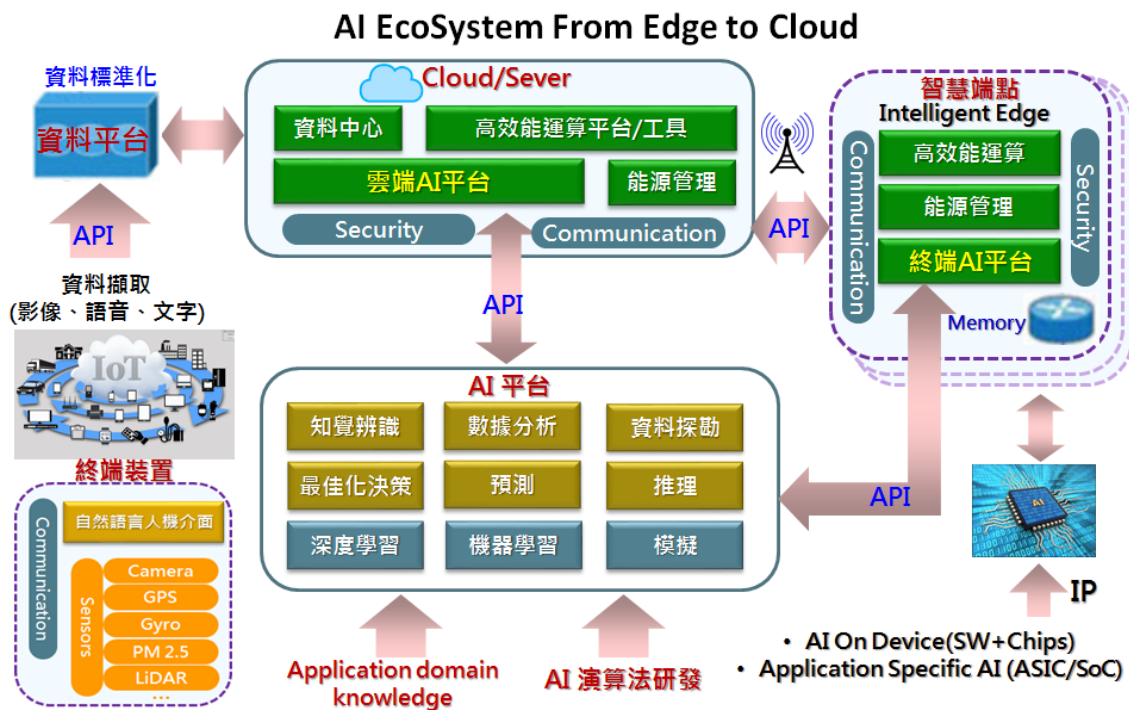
AI EcoSystem From Edge to Cloud

資料標準化

資料平台

API

資料擷取
(影像、語音、文字)

IoT

終端裝置

Communication

自然語言人機介面

Sensors

Camera

GPS

Gyro

PM 2.5

LiDAR

...

Cloud/Sever

資料中心

高效能運算平台/工具

雲端AI平台

能源管理

Security

Communication

API

API

AI 平台

知覺辨識

數據分析

資料探勘

最佳化決策

預測

推理

深度學習

機器學習

模擬

API

Application domain knowledge

AI 演算法研發

智慧端點

Intelligent Edge

Communication

高效能運算

能源管理

終端AI平台

Security

Memory

AI

IP

• AI On Device(SW+Chips)

• Application Specific AI (ASIC/SoC)